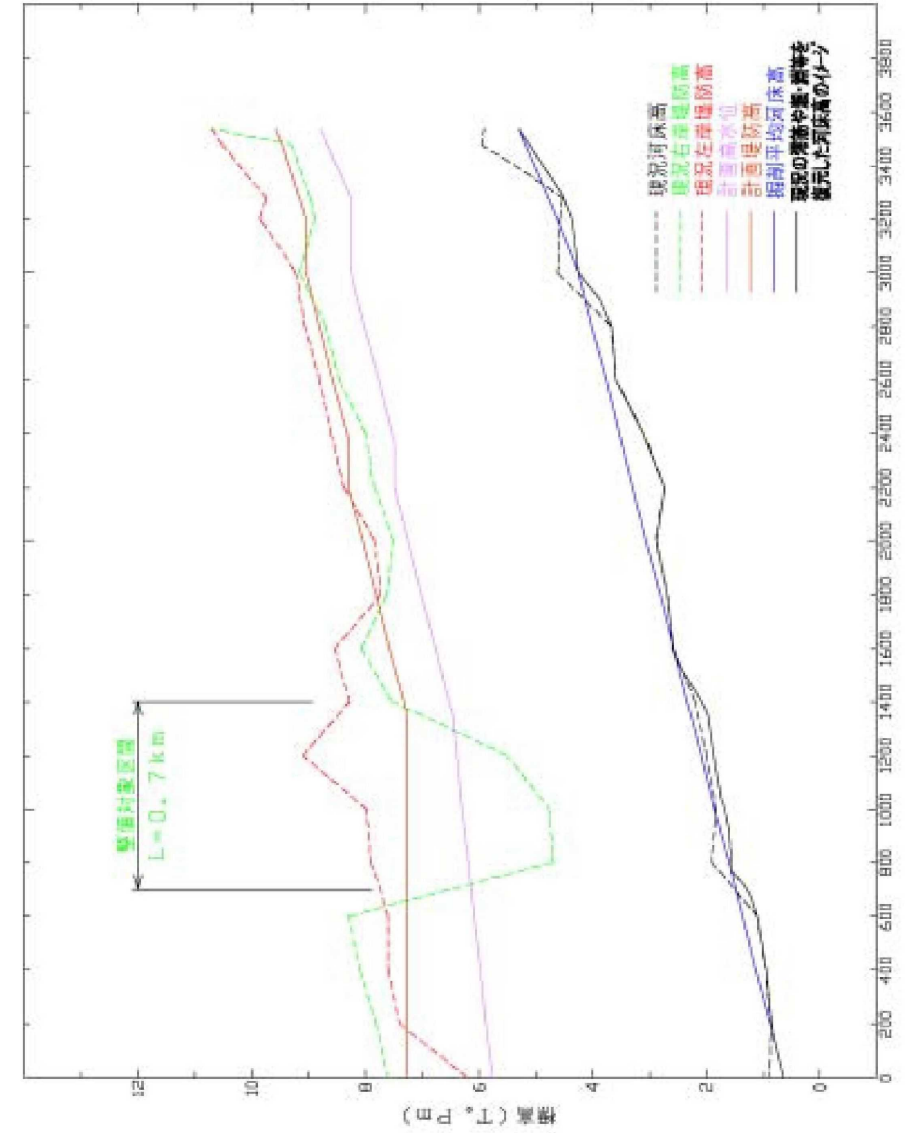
標高（T．P m）

0
2
4
6
8
10
12

0
200
400
600
800
1000
1200
1400
1600
1800
2000
2200
2400
2600
2800
3000
3200
3400
3600
3800

整備対象区間
L＝0．7km

現況河床高
現況右岸堤防高
現況左岸堤防高
計画高水位
計画堤防高
掘削平均河床高
現況の淵瀬や淀・瀬等を復元した河床高のイメージ